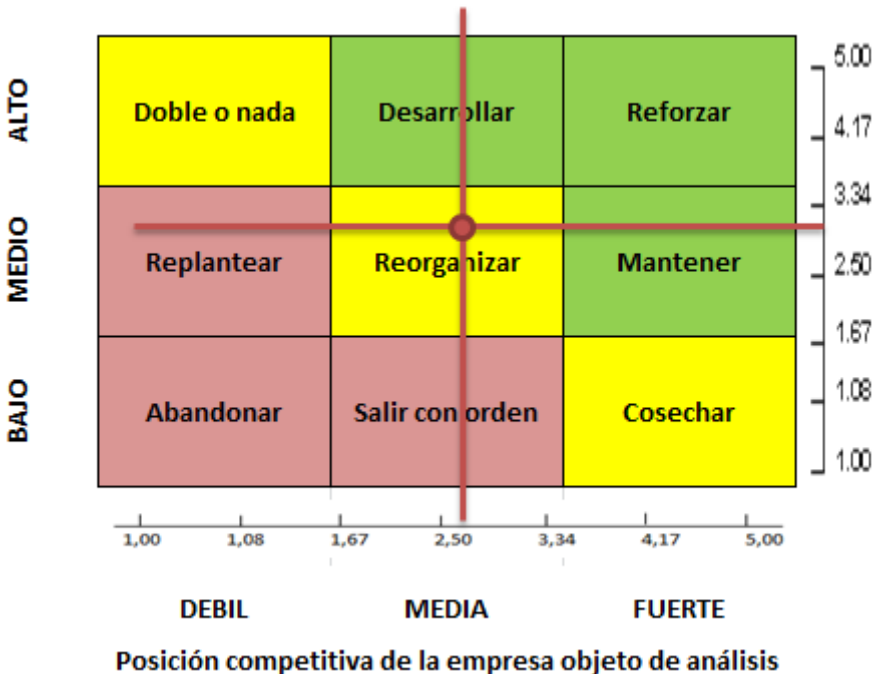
ALTO

MEDIO

BAJO

| Doble o nada | Desarrollar | Reforzar |
|---|---|---|
| Replantear | Reorganizar | Mantener |
| Abandonar | Salir con orden | Cosechar |

5.00
4.17
3.34
2.50
1.67
1.08
1.00

1,00 1,08 1,67 2,50 3,34 4,17 5,00

DEBIL MEDIA FUERTE

Posición competitiva de la empresa objeto de análisis